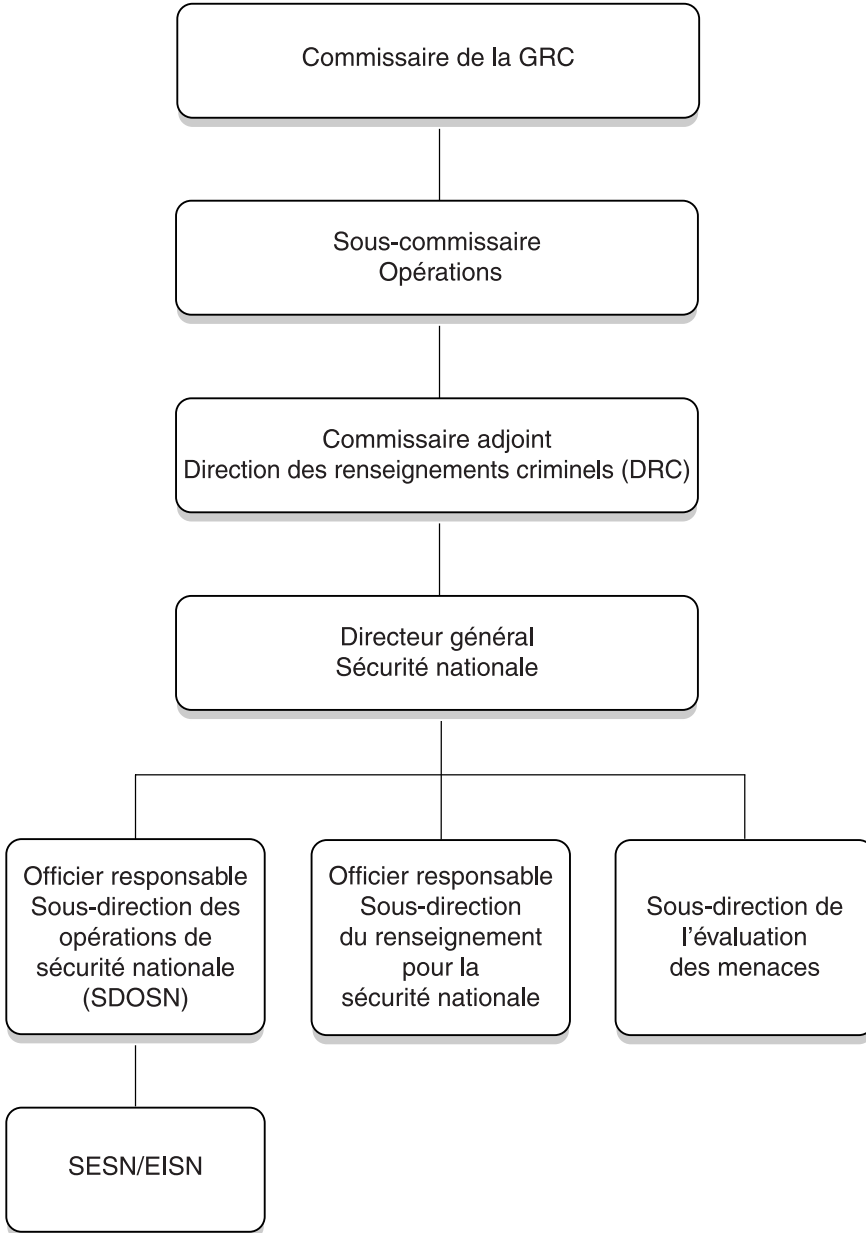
Commissaire de la GRC

Sous-commissaire
Opérations

Commissaire adjoint
Direction des renseignements criminels (DRC)

Directeur général
Sécurité nationale

Officier responsable
Sous-direction des opérations de sécurité nationale (SDOSN)

Officier responsable
Sous-direction du renseignement pour la sécurité nationale

Sous-direction de l'évaluation des menaces

SESN/EISN